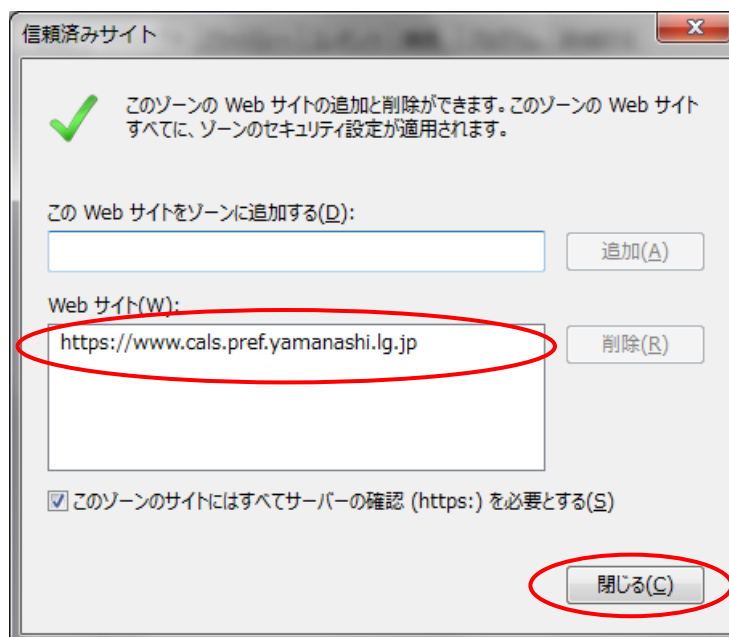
信頼済みサイト

このゾーンの Web サイトの追加と削除ができます。このゾーンの Web サイトすべてに、ゾーンのセキュリティ設定が適用されます。

この Web サイトをゾーンに追加する(D):

追加(A)

Web サイト(W):

https://www.cals.pref.yamanashi.lg.jp

削除(R)

このゾーンのサイトにはすべてサーバーの確認 (https:) を必要とする(S)

閉じる(C)